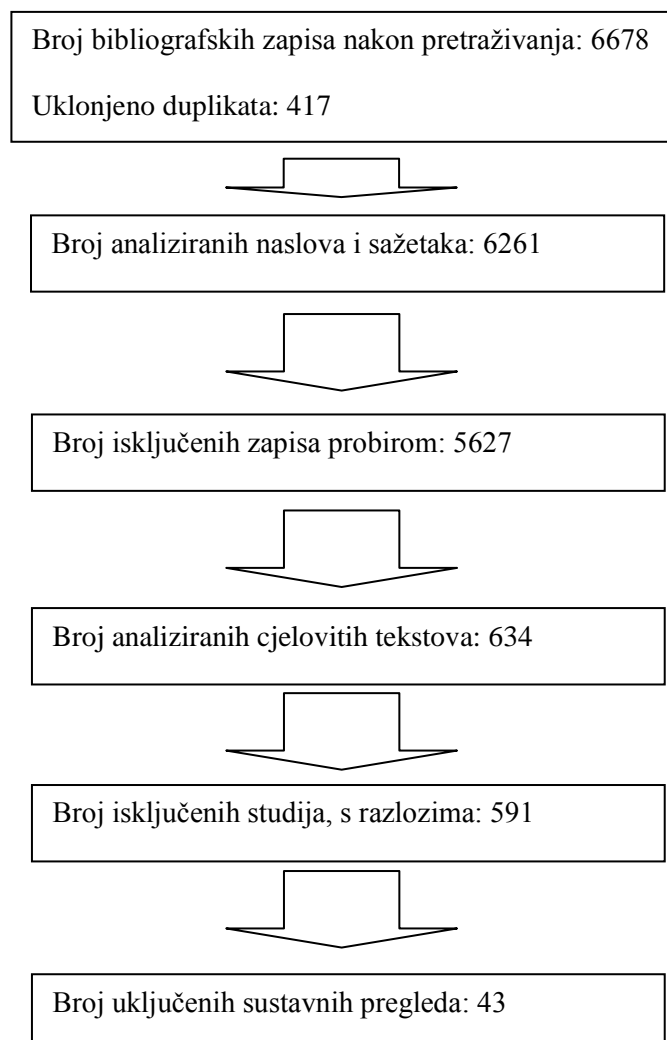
Broj bibliografskih zapisa nakon pretraživanja: 6678

Uklonjeno duplikata: 417

Broj analiziranih naslova i sažetaka: 6261

Broj isključenih zapisa probirom: 5627

Broj analiziranih cjelovitih tekstova: 634

Broj isključenih studija, s razlozima: 591

Broj uključenih sustavnih pregleda: 43